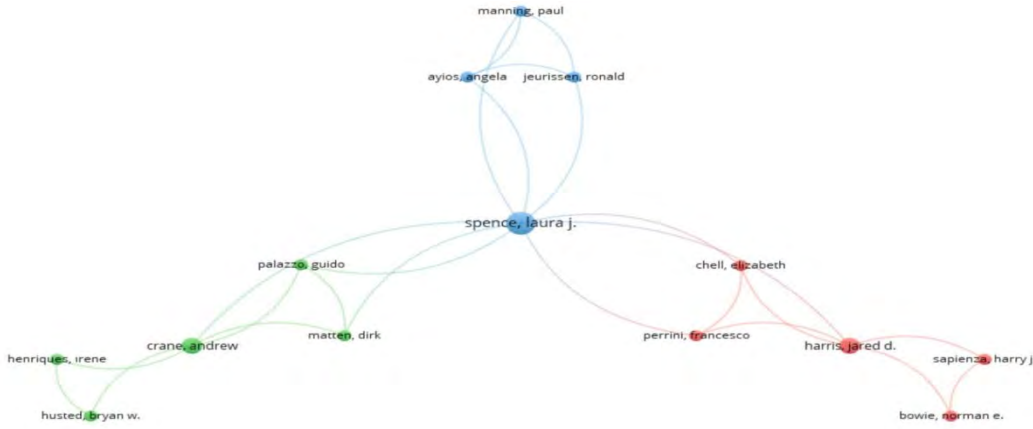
manning, paul
ayios, angela
jeurissen, ronald
spence, laura j.
palazzo, guido
chell, elizabeth
crane, andrew
matten, dirk
perrini, francesco
harris, jared d.
henriques, irene
sapienza, harry j
husted, bryan w.
bowie, norman e.